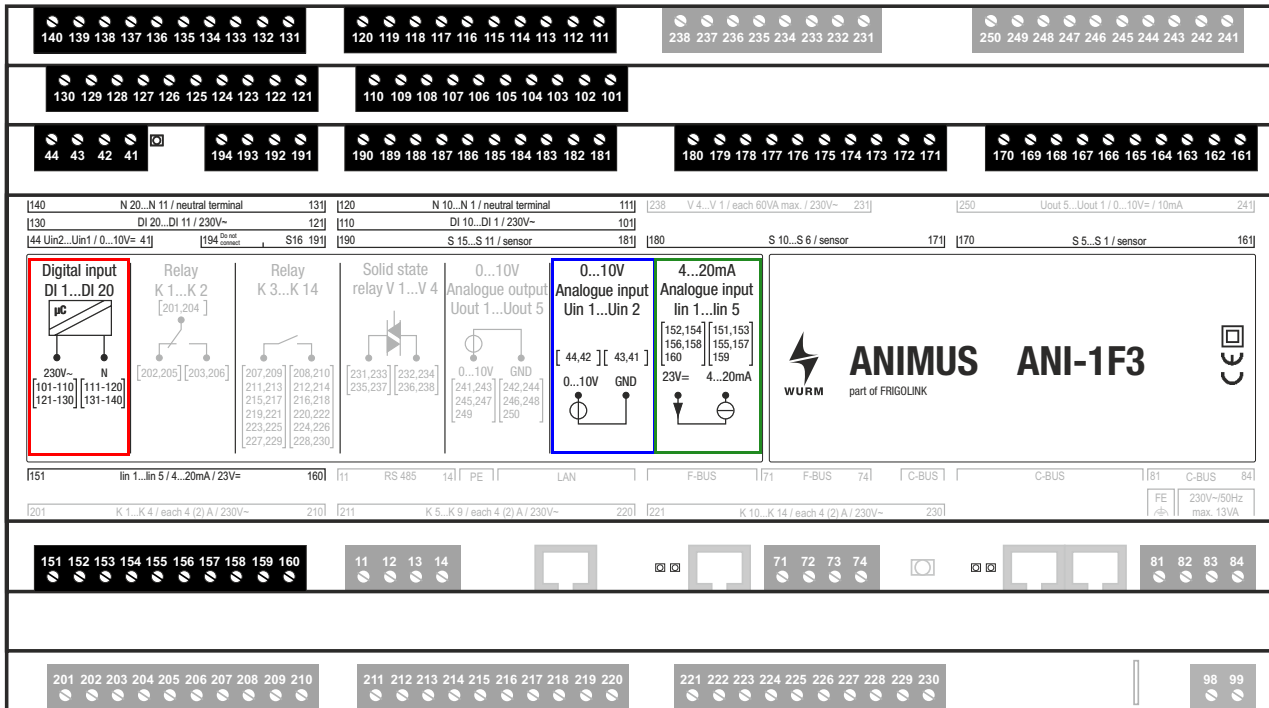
140 139 138 137 136 135 134 133 132 131
120 119 118 117 116 115 114 113 112 111
238 237 236 235 234 233 232 231
250 249 248 247 246 245 244 243 242 241

130 129 128 127 126 125 124 123 122 121
110 109 108 107 106 105 104 103 102 101

44 43 42 41
194 193 192 191
190 189 188 187 186 185 184 183 182 181
180 179 178 177 176 175 174 173 172 171
170 169 168 167 166 165 164 163 162 161

140 N 20...N 11 / neutral terminal 131
120 N 10...N 1 / neutral terminal 111
238 V 4...V 1 / each 60VA max. / 230V~ 231
250 Uout 5...Uout 1 / 0...10V= / 10mA 241
130 DI 20...DI 11 / 230V~ 121
110 DI 10...DI 1 / 230V~ 101
44 Uin2...Uin1 / 0...10V= 41
194 Do not connect S16 191
190 S 15...S 11 / sensor 181
180 S 10...S 6 / sensor 171
170 S 5...S 1 / sensor 161

Digital input DI 1...DI 20
µC
230V~ N
101-110 121-130
111-120 131-140

Relay K 1...K 2
201,204
202,205 203,206

Relay K 3...K 14
207,209 211,213 215,217 219,221 223,225 227,229
208,210 212,214 216,218 220,222 224,226 228,230

Solid state relay V 1...V 4
231,233 235,237
232,234 236,238

0...10V Analogue output Uout 1...Uout 5
0...10V GND
241,243 245,247 249
242,244 246,248 250

0...10V Analogue input Uin 1...Uin 2
44,42 43,41
0...10V GND

4...20mA Analogue input Iin 1...Iin 5
152,154 156,158 160
151,153 155,157 159
23V= 4...20mA

WURM
ANIMUS ANI-1F3
part of FRIGOLINK
CE

151 Iin 1...Iin 5 / 4...20mA / 23V= 160
11 RS 485 14
PE
LAN
F-BUS
71 F-BUS 74
C-BUS
C-BUS
81 C-BUS 84
FE
230V~/50Hz max. 13VA
201 K 1...K 4 / each 4 (2) A / 230V~ 210
211 K 5...K 9 / each 4 (2) A / 230V~ 220
221 K 10...K 14 / each 4 (2) A / 230V~ 230

151 152 153 154 155 156 157 158 159 160
11 12 13 14
71 72 73 74
81 82 83 84

201 202 203 204 205 206 207 208 209 210
211 212 213 214 215 216 217 218 219 220
221 222 223 224 225 226 227 228 229 230
98 99